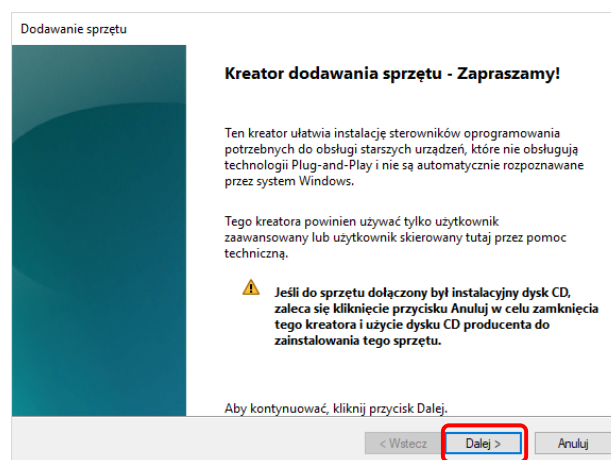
Dodawanie sprzętu

Kreator dodawania sprzętu - Zapraszamy!

Ten kreator ułatwia instalację sterowników oprogramowania potrzebnych do obsługi starszych urządzeń, które nie obsługują technologii Plug-and-Play i nie są automatycznie rozpoznawane przez system Windows.

Tego kreatora powinien używać tylko użytkownik zaawansowany lub użytkownik skierowany tutaj przez pomoc techniczną.

Jeśli do sprzętu dołączony był instalacyjny dysk CD, zaleca się kliknięcie przycisku Anuluj w celu zamknięcia tego kreatora i użycie dysku CD producenta do zainstalowania tego sprzętu.

Aby kontynuować, kliknij przycisk Dalej.

< Wstecz
Dalej >
Anuluj